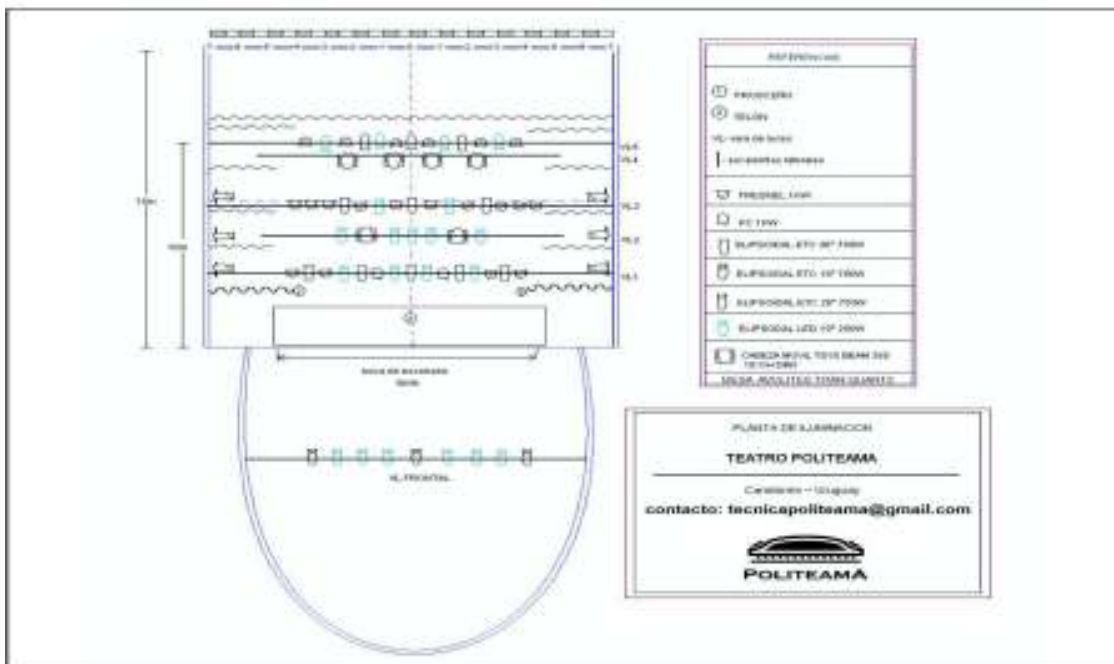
REFERENCIAS

PROYECCIÓN

SALÓN

VL: vara de luces

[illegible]

FRESNEL 1KW

PC 1KW

ELIPSOIDAL ETC 36° 750W

ELIPSOIDAL ETC 19° 750W

ELIPSOIDAL ETC 26° 750W

ELIPSOIDAL LED 19° 200W

CABEZA MOVIL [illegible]

MESA: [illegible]

VL4

VL3

VL2

VL1

VL FRONTAL

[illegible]

PLANTA DE ILUMINACION

TEATRO POLITEAMA

Canelones – Uruguay

contacto: tecnicapoliteama@gmail.com

POLITEAMA